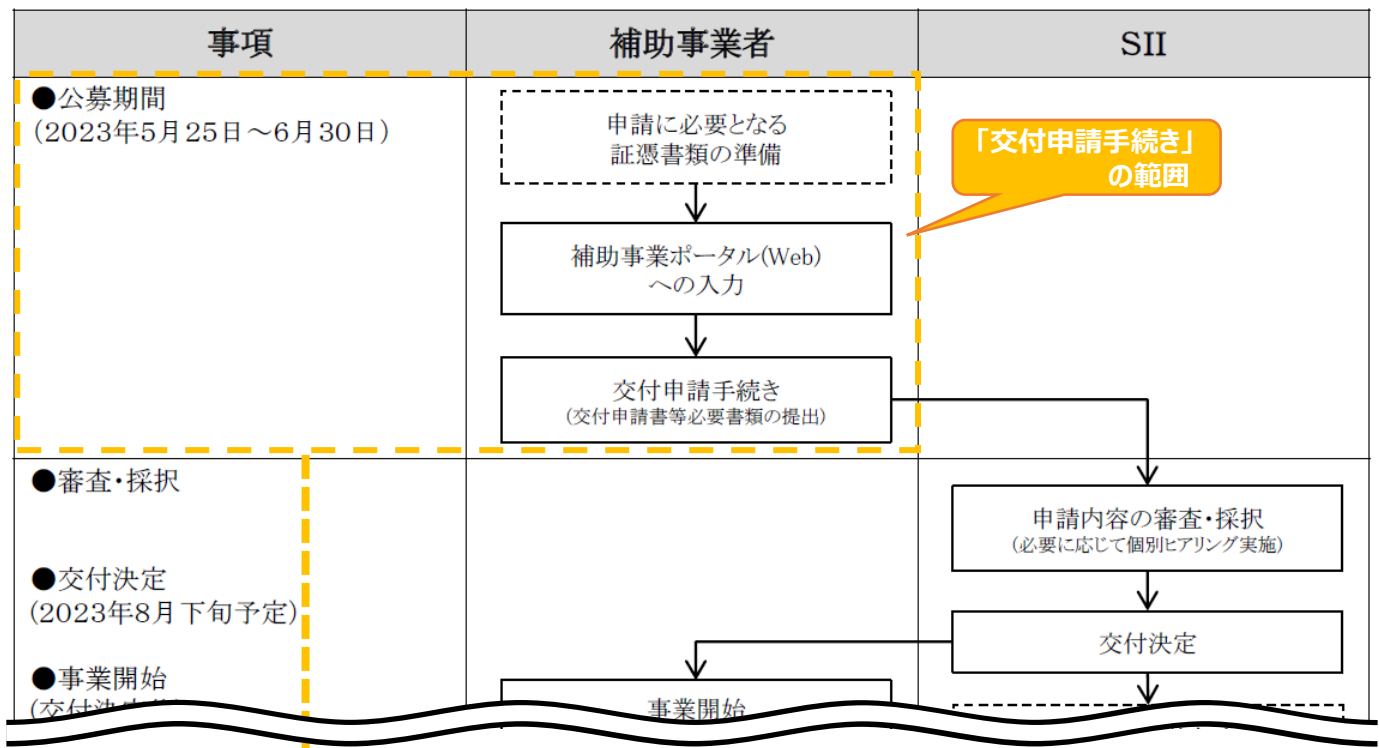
| 事項 | 補助事業者 | SII |
|---|---|---|
| ●公募期間 (2023年5月25日～6月30日) | 申請に必要となる証憑書類の準備 → 補助事業ポータル(Web)への入力 → 交付申請手続き (交付申請書等必要書類の提出) | 「交付申請手続き」の範囲 |
| ●審査・採択 ●交付決定 (2023年8月下旬予定) ●事業開始 (交付決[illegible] | 事業開始 | 申請内容の審査・採択 (必要に応じて個別ヒアリング実施) → 交付決定 |